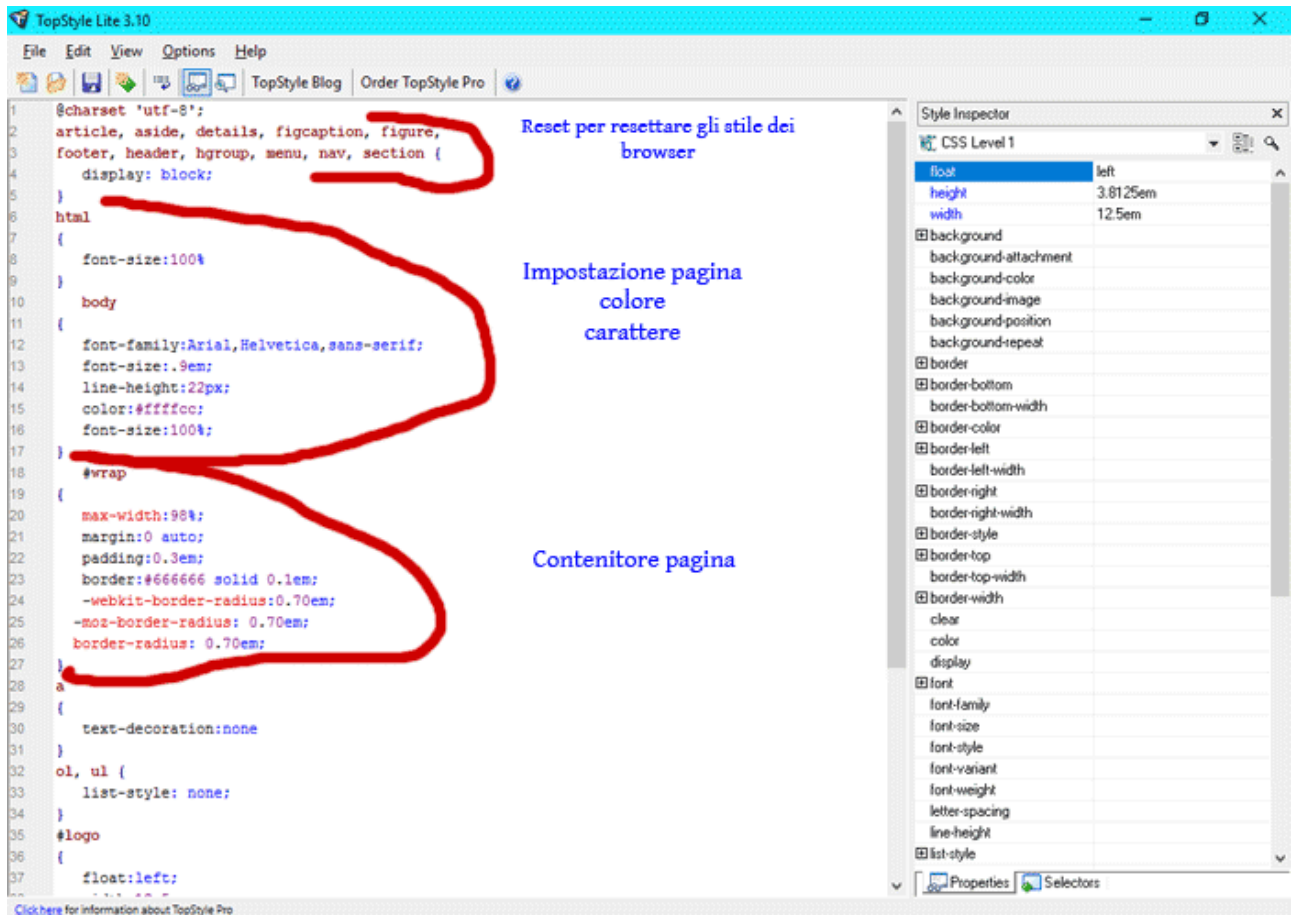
TopStyle Lite 3.10

File Edit View Options Help

TopStyle Blog Order TopStyle Pro

1 @charset 'utf-8';
2 article, aside, details, figcaption, figure,
3 footer, header, hgroup, menu, nav, section {
4 display: block;
5 }
6 html
7 {
8 font-size:100%
9 }
10 body
11 {
12 font-family:Arial,Helvetica,sans-serif;
13 font-size:.9em;
14 line-height:22px;
15 color:#ffffcc;
16 font-size:100%;
17 }
18 #wrap
19 {
20 max-width:98%;
21 margin:0 auto;
22 padding:0.3em;
23 border:#666666 solid 0.1em;
24 -webkit-border-radius:0.70em;
25 -moz-border-radius: 0.70em;
26 border-radius: 0.70em;
27 }
28 a
29 {
30 text-decoration:none
31 }
32 ol, ul {
33 list-style: none;
34 }
35 #logo
36 {
37 float:left;

Reset per resettare gli stile dei browser

Impostazione pagina colore carattere

Contenitore pagina

Style Inspector
CSS Level 1

| | |
|---|---|
| float | left |
| height | 3.8125em |
| width | 12.5em |
| ⊞background | |
| background-attachment | |
| background-color | |
| background-image | |
| background-position | |
| background-repeat | |
| ⊞border | |
| ⊞border-bottom | |
| border-bottom-width | |
| ⊞border-color | |
| ⊞border-left | |
| border-left-width | |
| ⊞border-right | |
| border-right-width | |
| ⊞border-style | |
| ⊞border-top | |
| border-top-width | |
| ⊞border-width | |
| clear | |
| color | |
| display | |
| ⊞font | |
| font-family | |
| font-size | |
| font-style | |
| font-variant | |
| font-weight | |
| letter-spacing | |
| line-height | |
| ⊞list-style | |

Properties Selectors

Click here for information about TopStyle Pro